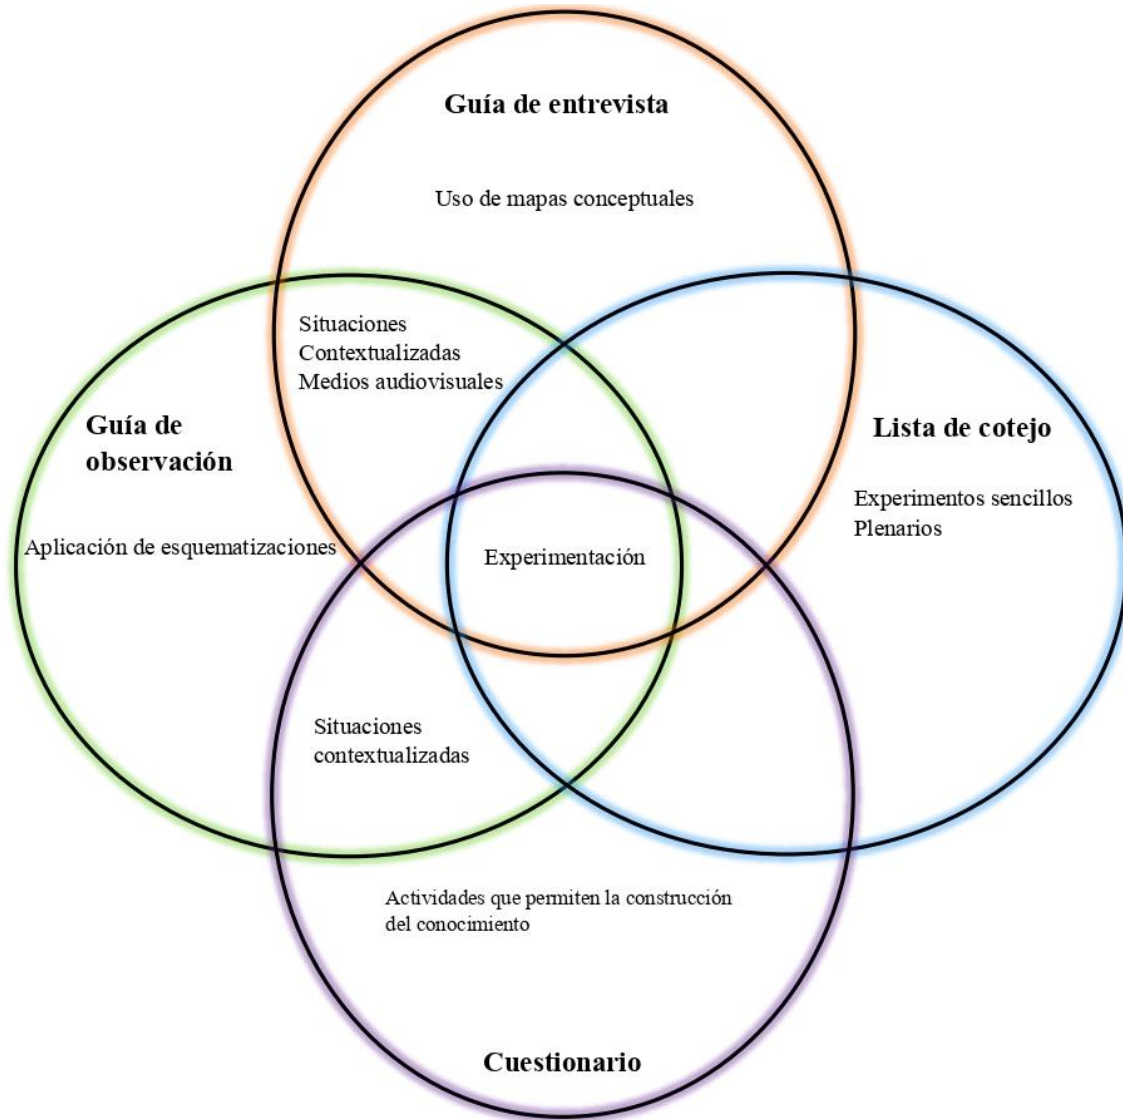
Guía de entrevista

Uso de mapas conceptuales

Situaciones
Contextualizadas
Medios audiovisuales

Guía de observación

Aplicación de esquematizaciones

Experimentación

Lista de cotejo

Experimentos sencillos
Plenarios

Situaciones
contextualizadas

Actividades que permiten la construcción del conocimiento

Cuestionario